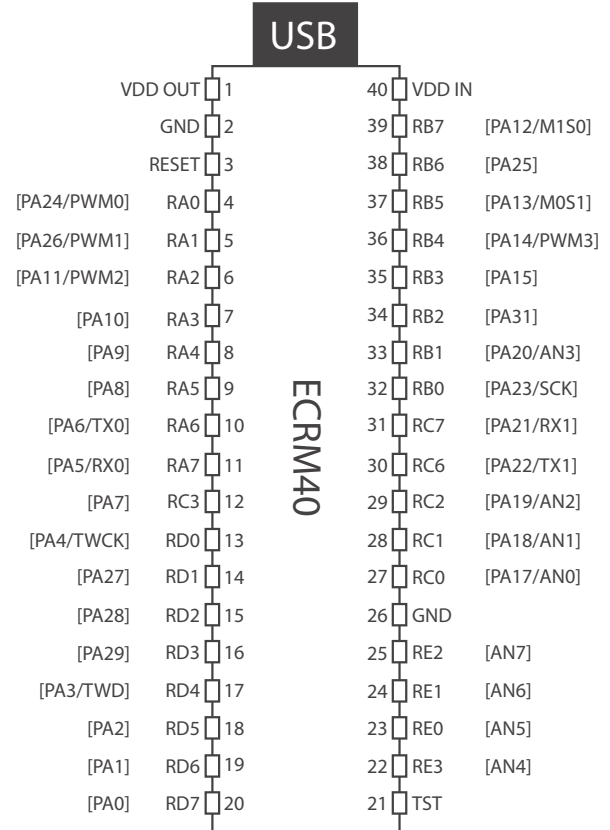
USB

VDD OUT 1
GND 2
RESET 3
[PA24/PWM0] RA0 4
[PA26/PWM1] RA1 5
[PA11/PWM2] RA2 6
[PA10] RA3 7
[PA9] RA4 8
[PA8] RA5 9
[PA6/TX0] RA6 10
[PA5/RX0] RA7 11
[PA7] RC3 12
[PA4/TWCK] RD0 13
[PA27] RD1 14
[PA28] RD2 15
[PA29] RD3 16
[PA3/TWD] RD4 17
[PA2] RD5 18
[PA1] RD6 19
[PA0] RD7 20

ECRM40

40 VDD IN
39 RB7 [PA12/M1S0]
38 RB6 [PA25]
37 RB5 [PA13/M0S1]
36 RB4 [PA14/PWM3]
35 RB3 [PA15]
34 RB2 [PA31]
33 RB1 [PA20/AN3]
32 RB0 [PA23/SCK]
31 RC7 [PA21/RX1]
30 RC6 [PA22/TX1]
29 RC2 [PA19/AN2]
28 RC1 [PA18/AN1]
27 RC0 [PA17/AN0]
26 GND
25 RE2 [AN7]
24 RE1 [AN6]
23 RE0 [AN5]
22 RE3 [AN4]
21 TST